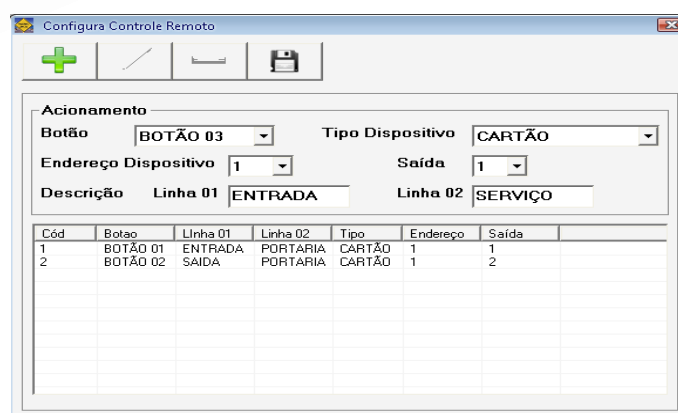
Configura Controle Remoto

Acionamento

Botão BOTÃO 03

Tipo Dispositivo CARTÃO

Endereço Dispositivo 1

Saída 1

Descrição Linha 01 ENTRADA

Linha 02 SERVIÇO

| Cód | Botao | LInha 01 | Linha 02 | Tipo | Endereço | Saída |
|---|---|---|---|---|---|---|
| 1 | BOTÃO 01 | ENTRADA | PORTARIA | CARTÃO | 1 | 1 |
| 2 | BOTÃO 02 | SAIDA | PORTARIA | CARTÃO | 1 | 2 |